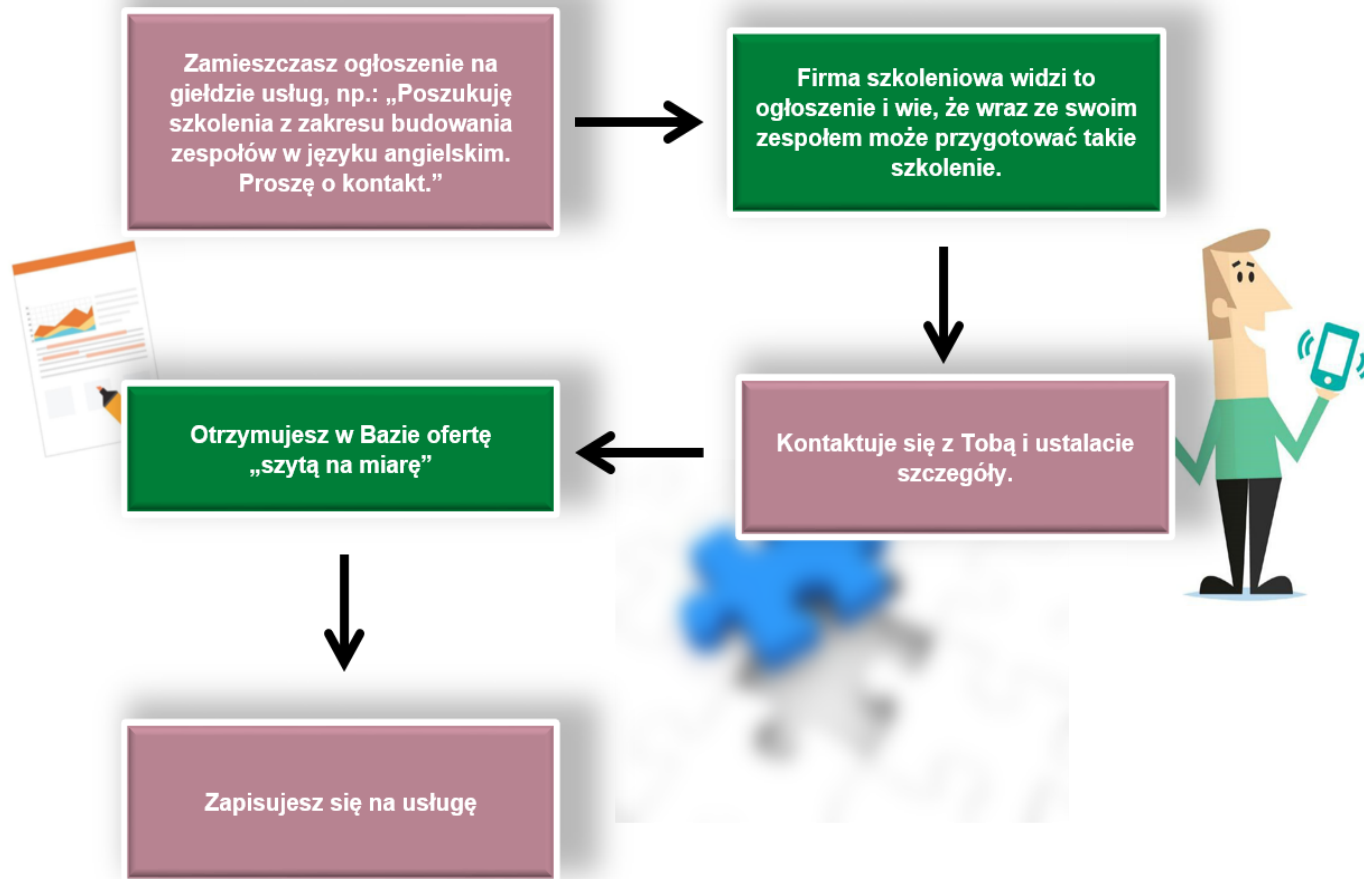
Zamieszczasz ogłoszenie na giełdzie usług, np.: „Poszukuję szkolenia z zakresu budowania zespołów w języku angielskim. Proszę o kontakt.”

Firma szkoleniowa widzi to ogłoszenie i wie, że wraz ze swoim zespołem może przygotować takie szkolenie.

Kontaktuje się z Tobą i ustalacie szczegóły.

Otrzymujesz w Bazie ofertę „szytą na miarę”

Zapisujesz się na usługę